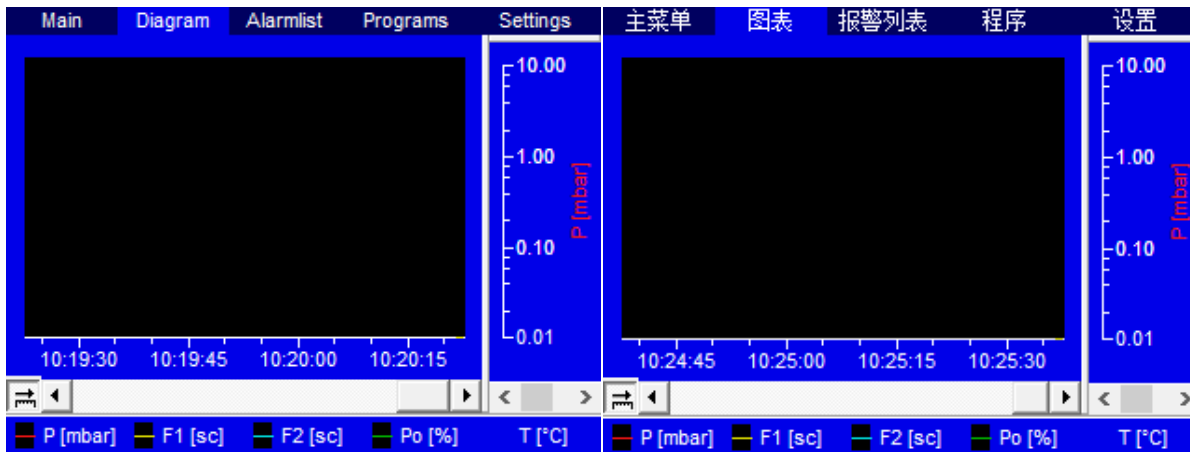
Main Diagram Alarmlist Programs Settings

10.00
1.00
0.10
0.01
P [mbar]

10:19:30 10:19:45 10:20:00 10:20:15

P [mbar] F1 [sc] F2 [sc] Po [%] T [°C]

主菜单 图表 报警列表 程序 设置

10.00
1.00
0.10
0.01
P [mbar]

10:24:45 10:25:00 10:25:15 10:25:30

P [mbar] F1 [sc] F2 [sc] Po [%] T [°C]